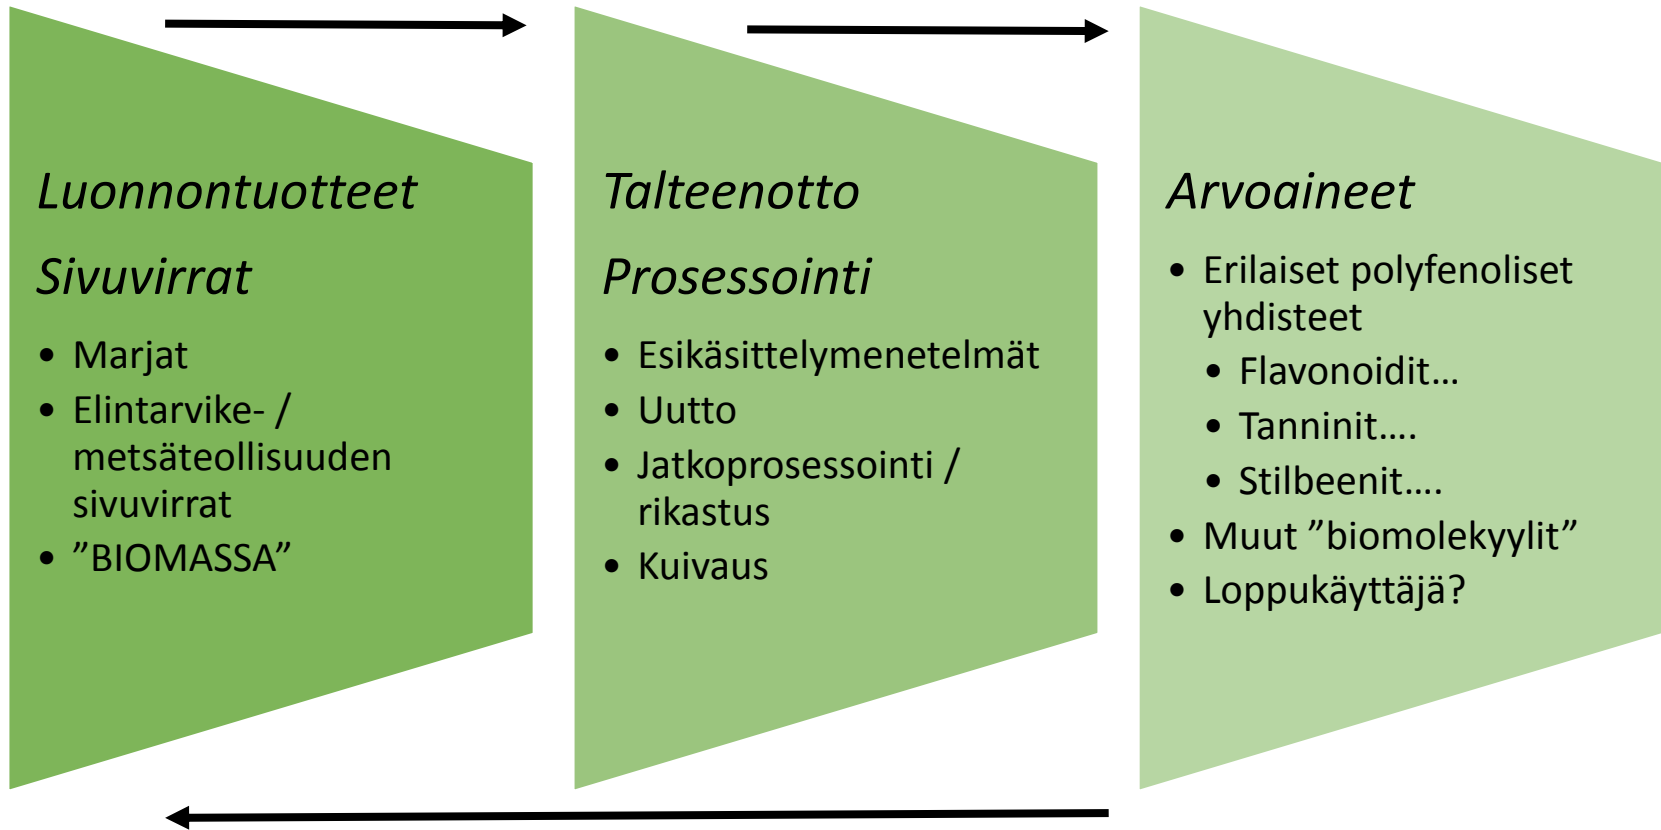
Luonnontuotteet

Sivuvirrat

- Marjat
- Elintarvike- / metsäteollisuuden sivuvirrat
- ”BIOMASSA”

Talteenotto

Prosessointi

- Esikäsittelymenetelmät
- Uutto
- Jatkoprosessointi / rikastus
- Kuivaus

Arvoaineet

- Erilaiset polyfenoliset yhdisteet
  - Flavonoidit…
  - Tanninit….
  - Stilbeenit….
- Muut ”biomolekyylit”
- Loppukäyttäjä?